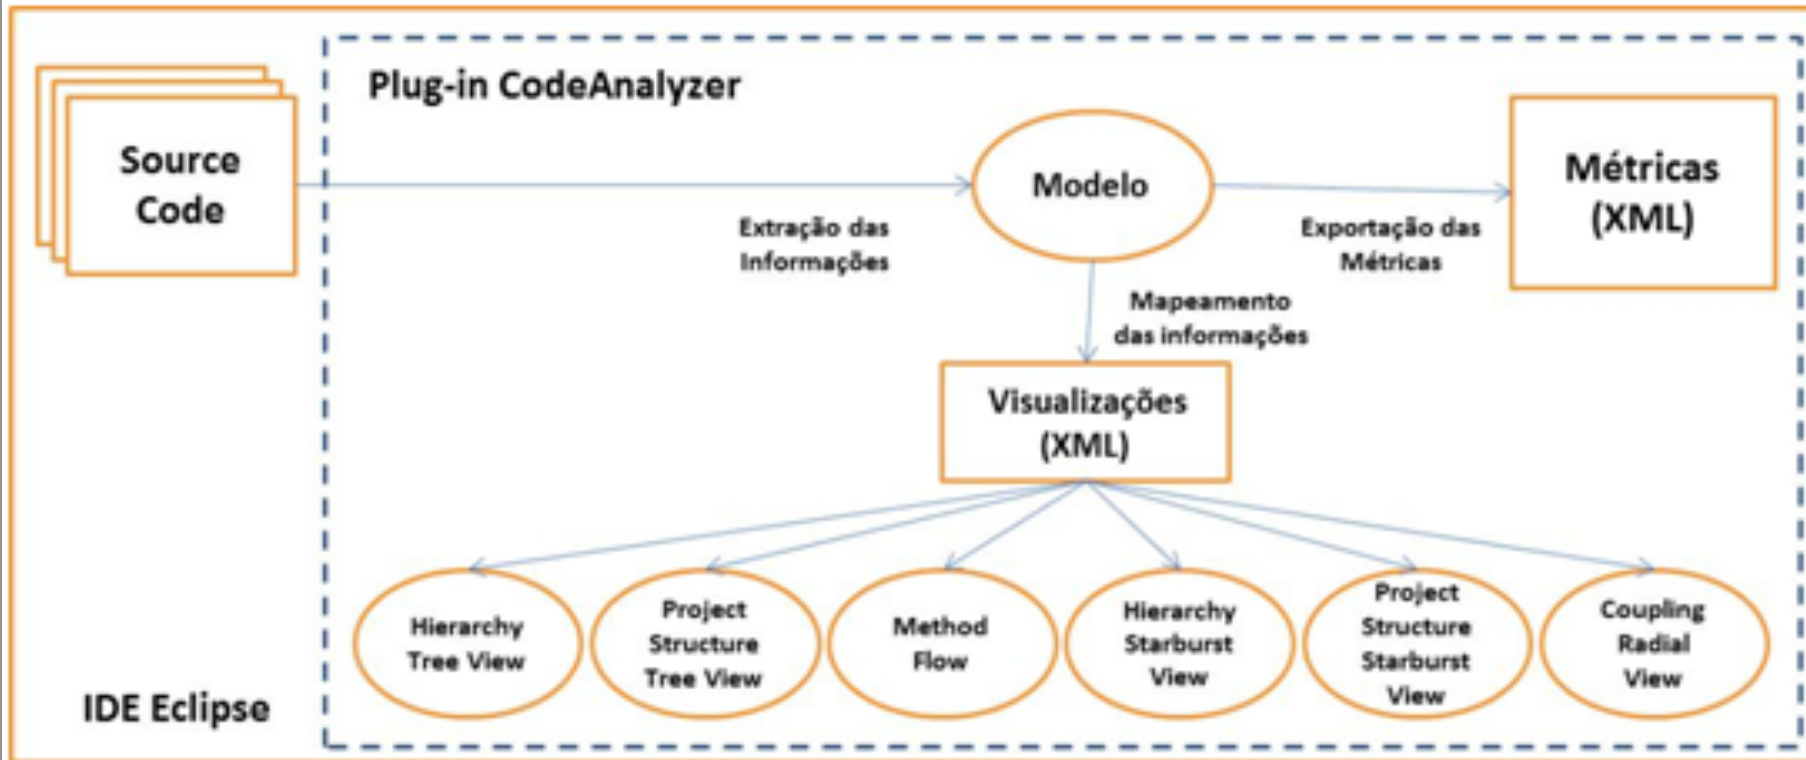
Source Code

Plug-in CodeAnalyzer

Modelo

Extração das Informações

Exportação das Métricas

Métricas (XML)

Mapeamento das informações

Visualizações (XML)

Hierarchy Tree View

Project Structure Tree View

Method Flow

Hierarchy Starburst View

Project Structure Starburst View

Coupling Radial View

IDE Eclipse